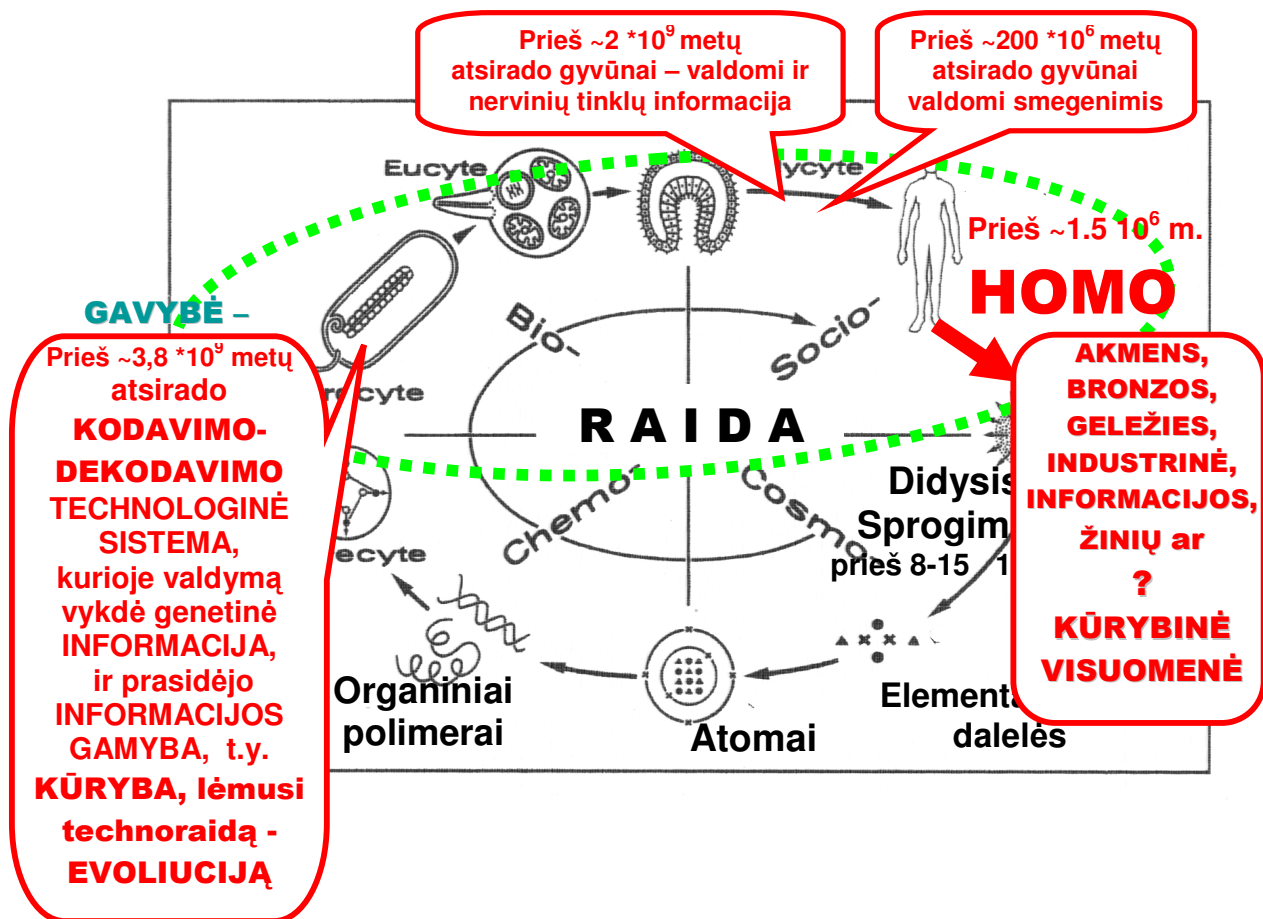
Prieš ~2 *$10^9$ metų atsirado gyvūnai – valdomi ir nervinių tinklų informacija

Prieš ~200 *$10^6$ metų atsirado gyvūnai valdomi smegenimis

Eucyte

ycyte

Prieš ~1.5 $10^6$ m.

HOMO

GAVYBĖ –

Prieš ~3,8 *$10^9$ metų atsirado KODAVIMO-DEKODAVIMO TECHNOLOGINĖ SISTEMA, kurioje valdymą vykdė genetinė INFORMACIJA, ir prasidėjo INFORMACIJOS GAMYBA, t.y. KŪRYBA, lėmusi technoraidą - EVOLIUCIJĄ

Bio-

Socio-

re cyte

R A I D A

Chemo-

Cosmo

ecyte

Didysis Sprogim

prieš 8-15 1

AKMENS, BRONZOS, GELEŽIES, INDUSTRINĖ, INFORMACIJOS, ŽINIŲ ar ? KŪRYBINĖ VISUOMENĖ

Organiniai polimerai

Atomai

Elementa dalelės